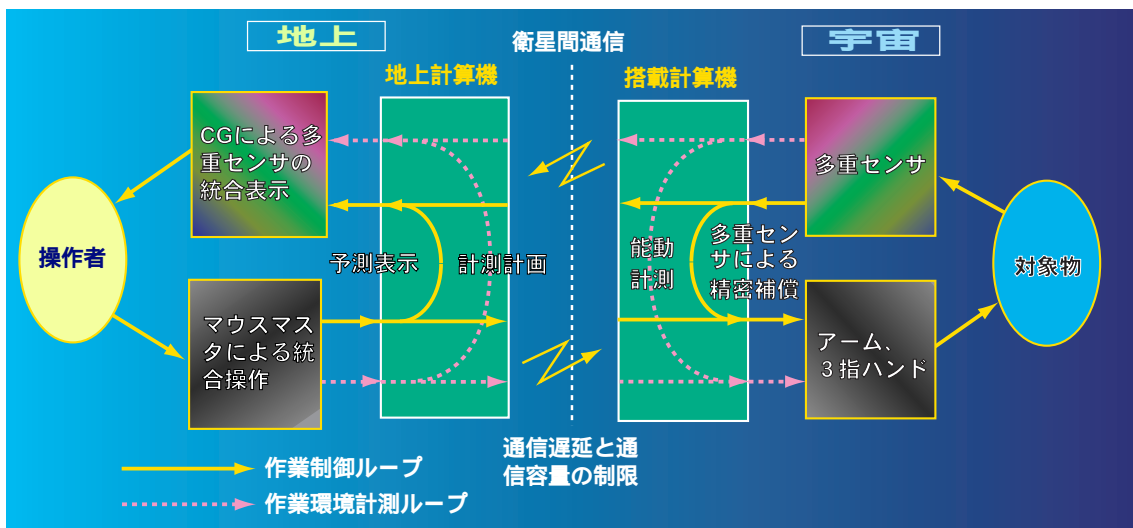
地上

衛星間通信

宇宙

地上計算機

搭載計算機

CGによる多重センサの統合表示

多重センサ

操作者

予測表示

計測計画

能動計測

多重センサによる精密補償

対象物

マウスマスタによる統合操作

アーム、3指ハンド

通信遅延と通信容量の制限

作業制御ループ

作業環境計測ループ